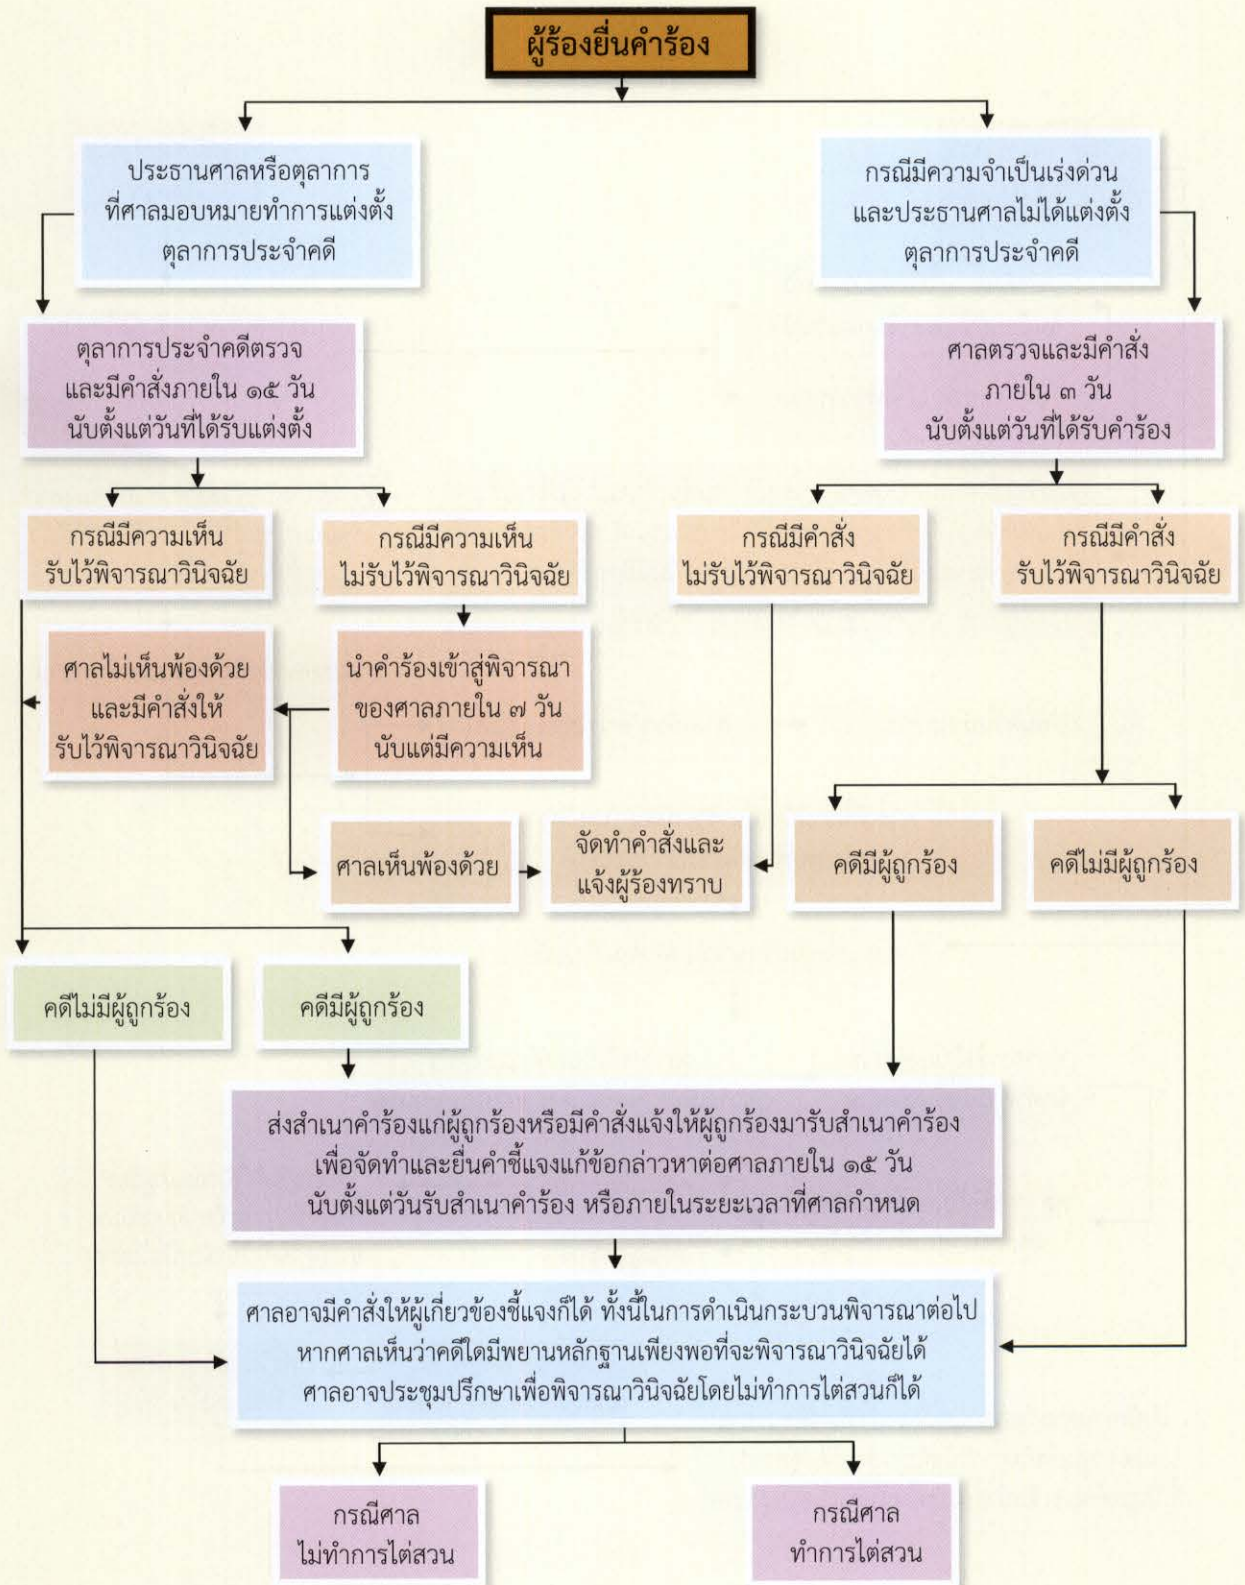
ผู้ร้องยื่นคำร้อง

ประธานศาลหรือตุลาการที่ศาลมอบหมายทำการแต่งตั้งตุลาการประจำคดี

กรณีมีความจำเป็นเร่งด่วนและประธานศาลไม่ได้แต่งตั้งตุลาการประจำคดี

ตุลาการประจำคดีตรวจและมีคำสั่งภายใน ๑๕ วัน นับตั้งแต่วันที่ได้รับแต่งตั้ง

ศาลตรวจและมีคำสั่งภายใน ๓ วัน นับตั้งแต่วันที่ได้รับคำร้อง

กรณีมีความเห็นรับไว้พิจารณาวินิจฉัย

กรณีมีความเห็นไม่รับไว้พิจารณาวินิจฉัย

กรณีมีคำสั่งไม่รับไว้พิจารณาวินิจฉัย

กรณีมีคำสั่งรับไว้พิจารณาวินิจฉัย

ศาลไม่เห็นพ้องด้วยและมีคำสั่งให้รับไว้พิจารณาวินิจฉัย

นำคำร้องเข้าสู่พิจารณาของศาลภายใน ๗ วัน นับแต่มีความเห็น

ศาลเห็นพ้องด้วย

จัดทำคำสั่งและแจ้งผู้ร้องทราบ

คดีมีผู้ถูกร้อง

คดีไม่มีผู้ถูกร้อง

คดีไม่มีผู้ถูกร้อง

คดีมีผู้ถูกร้อง

ส่งสำเนาคำร้องแก่ผู้ถูกร้องหรือมีคำสั่งแจ้งให้ผู้ถูกร้องมารับสำเนาคำร้องเพื่อจัดทำและยื่นคำชี้แจงแก้ข้อกล่าวหาต่อศาลภายใน ๑๕ วัน นับตั้งแต่วันรับสำเนาคำร้อง หรือภายในระยะเวลาที่ศาลกำหนด

ศาลอาจมีคำสั่งให้ผู้เกี่ยวข้องชี้แจงก็ได้ ทั้งนี้ในการดำเนินกระบวนพิจารณาต่อไป หากศาลเห็นว่าคดีใดมีพยานหลักฐานเพียงพอที่จะพิจารณาวินิจฉัยได้ ศาลอาจประชุมปรึกษาเพื่อพิจารณาวินิจฉัยโดยไม่ทำการไต่สวนก็ได้

กรณีศาลไม่ทำการไต่สวน

กรณีศาลทำการไต่สวน